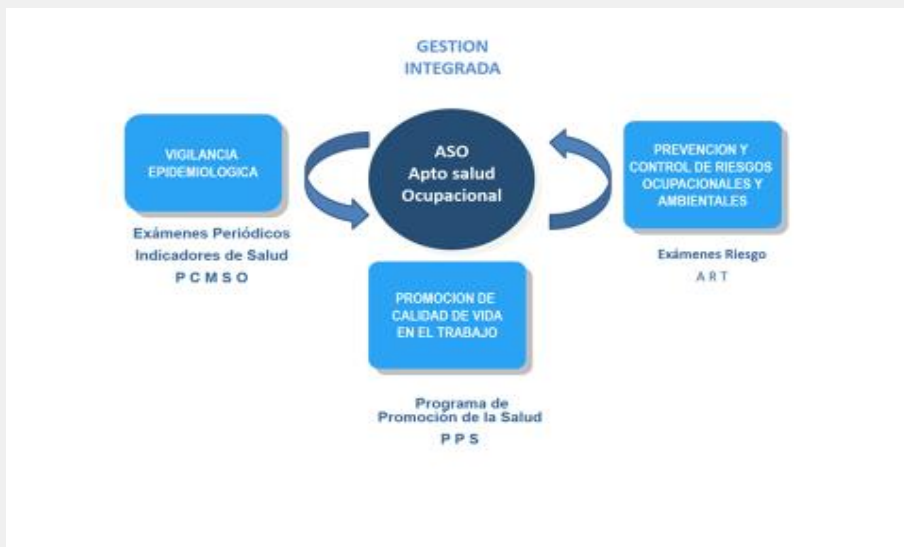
GESTION
INTEGRADA

VIGILANCIA
EPIDEMIOLOGICA

ASO
Apto salud
Ocupacional

PREVENCION Y
CONTROL DE RIESGOS
OCUPACIONALES Y
AMBIENTALES

Exámenes Periódicos
Indicadores de Salud
P C M S O

Exámenes Riesgo
A R T

PROMOCION DE
CALIDAD DE VIDA
EN EL TRABAJO

Programa de
Promoción de la Salud
P P S